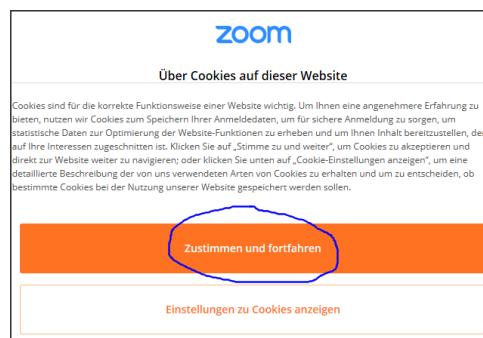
zoom

Über Cookies auf dieser Website

Cookies sind für die korrekte Funktionsweise einer Website wichtig. Um Ihnen eine angenehmere Erfahrung zu bieten, nutzen wir Cookies zum Speichern Ihrer Anmeldedaten, um für sichere Anmeldung zu sorgen, um statistische Daten zur Optimierung der Website-Funktionen zu erheben und um Ihnen Inhalt bereitzustellen, der auf Ihre Interessen zugeschnitten ist. Klicken Sie auf „Stimme zu und weiter", um Cookies zu akzeptieren und direkt zur Website weiter zu navigieren; oder klicken Sie unten auf „Cookie-Einstellungen anzeigen", um eine detaillierte Beschreibung der von uns verwendeten Arten von Cookies zu erhalten und um zu entscheiden, ob bestimmte Cookies bei der Nutzung unserer Website gespeichert werden sollen.

Zustimmen und fortfahren

Einstellungen zu Cookies anzeigen